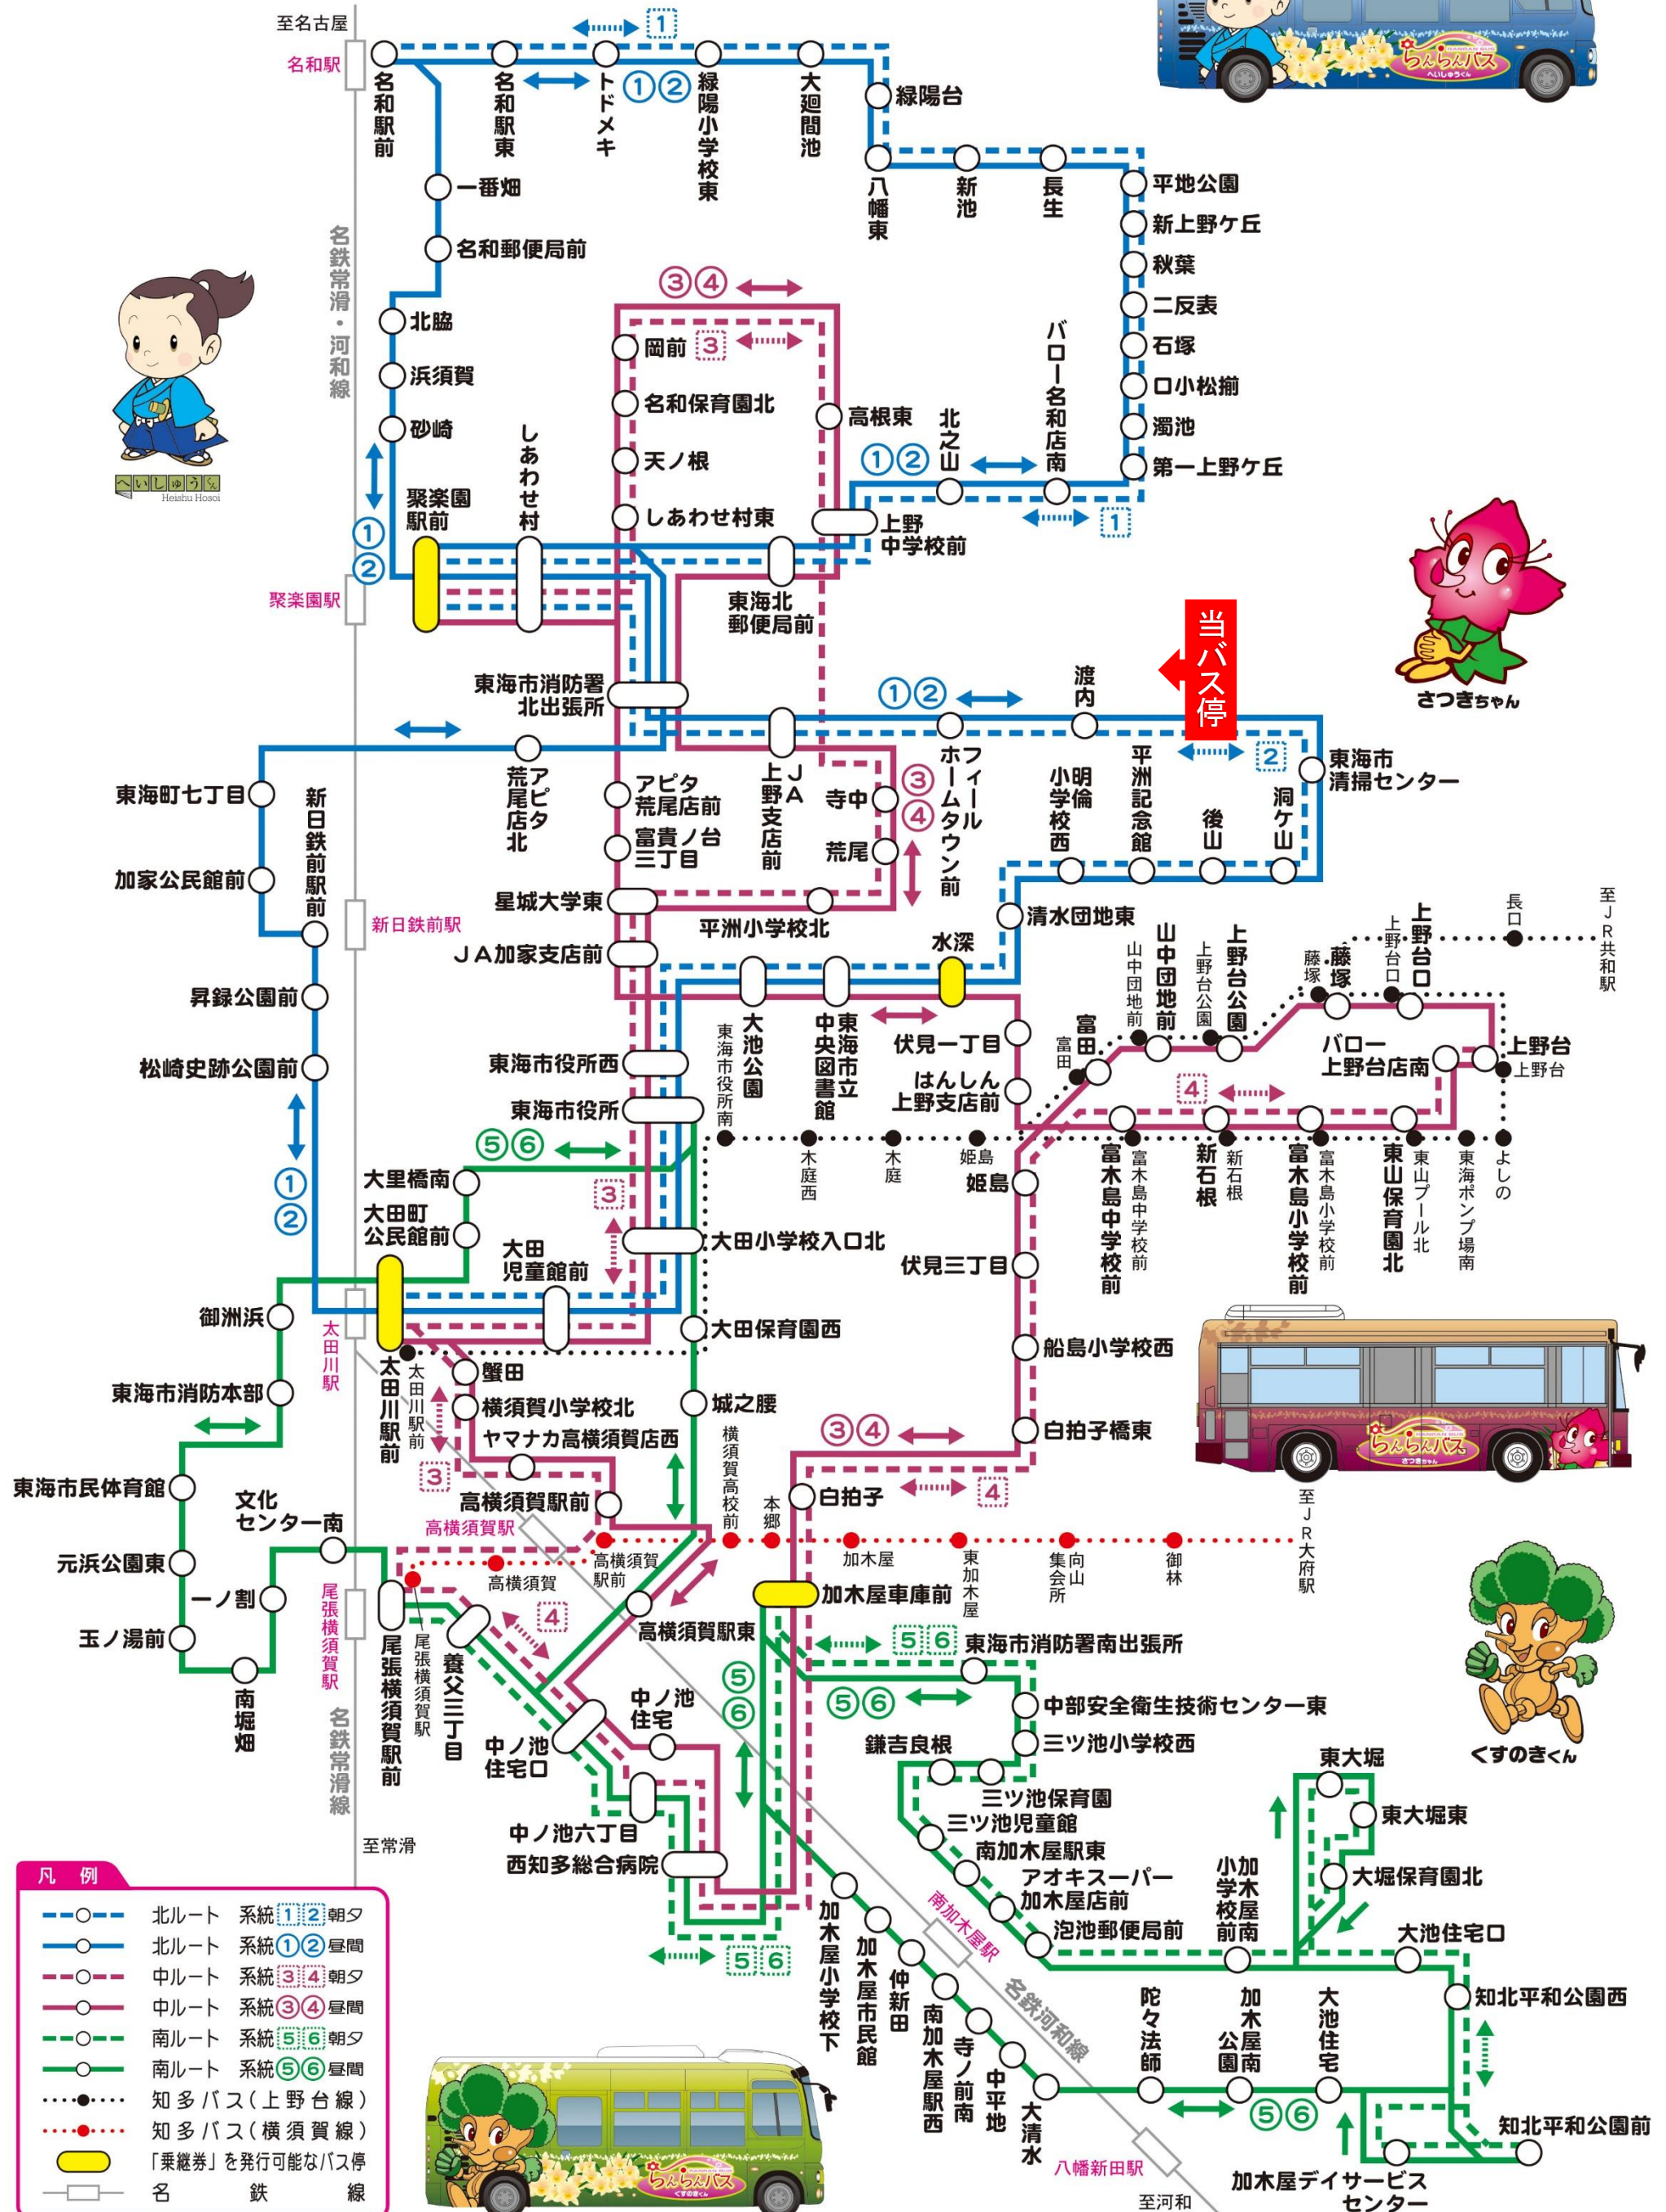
至名古屋
名和駅
名和駅前
名和駅東
トドメキ
緑陽小学校東
大廻間池
緑陽台
八幡東
新池
長生
平地公園
新上野ケ丘
秋葉
二反表
石塚
口小松揃
濁池
第一上野ケ丘
バロー名和店南
北之山
上野中学校前
一番畑
名和郵便局前
北脇
浜須賀
砂崎
聚楽園駅前
しあわせ村
岡前
名和保育園北
天ノ根
しあわせ村東
高根東
東海北郵便局前
聚楽園駅
名鉄常滑・河和線
へいしゅうくん
Heishu Hosoi
さつきちゃん
当バス停
東海市消防署北出張所
渡内
東海市清掃センター
洞ケ山
後山
平洲記念館
明倫小学校西
フィールホームタウン前
寺中
荒尾
JA上野支店前
アピタ荒尾店前
富貴ノ台三丁目
荒尾アピタ店北
東海町七丁目
新日鉄前駅前
加家公民館前
新日鉄前駅
星城大学東
平洲小学校北
JA加家支店前
清水団地東
水深
大池公園
東海市立中央図書館
伏見一丁目
はんしん上野支店前
富田
山中団地前
上野台公園
藤塚
上野台口
長口
至JR共和駅
バロー上野台店南
上野台
昇録公園前
松崎史跡公園前
東海市役所西
東海市役所
東海市役所南
木庭西
木庭
姫島
新石根
富木島中学校前
富木島小学校前
東山プール北
東海ポンプ場南
よしの
東山保育園北
大里橋南
大田町公民館前
大田児童館前
大田小学校入口北
伏見三丁目
御洲浜
大田川駅
太田川駅前
大田保育園西
蟹田
船島小学校西
東海市消防本部
横須賀小学校北
城之腰
ヤマナカ高横須賀店西
白拍子橋東
東海市民体育館
文化センター南
高横須賀駅前
高横須賀駅
横須賀高校前
本郷
白拍子
加木屋
東加木屋
集向山会所
御林
至JR大府駅
元浜公園東
一ノ割
高横須賀
高横須賀駅前
加木屋車庫前
玉ノ湯前
南堀畑
尾張横須賀駅
尾張横須賀駅前
養父三丁目
中ノ池住宅
高横須賀駅東
東海市消防署南出張所
中部安全衛生技術センター東
三ツ池小学校西
鎌吉良根
三ツ池保育園
三ツ池児童館
南加木屋駅東
アオキスーパー加木屋店前
泡池郵便局前
中ノ池住宅
中ノ池六丁目
西知多総合病院
至常滑
東大堀
東大堀東
大堀保育園北
小加木屋学校前南
大池住宅口
知北平和公園西
くすのきくん
加木屋小学校下
加木屋市民館
仲新田
南加木屋駅西
寺ノ前南
中平地
大清水
南加木屋駅
名鉄河和線
陀々法師
加木屋公園南
大池住宅
知北平和公園前
八幡新田駅
至河和
加木屋デイサービスセンター
凡例
北ルート 系統1 2 朝夕
北ルート 系統①② 昼間
中ルート 系統3 4 朝夕
中ルート 系統③④ 昼間
南ルート 系統5 6 朝夕
南ルート 系統⑤⑥ 昼間
知多バス(上野台線)
知多バス(横須賀線)
「乗継券」を発行可能なバス停
名鉄線
らんらんバス
へいしゅうくん
さつきちゃん
くすのきくん